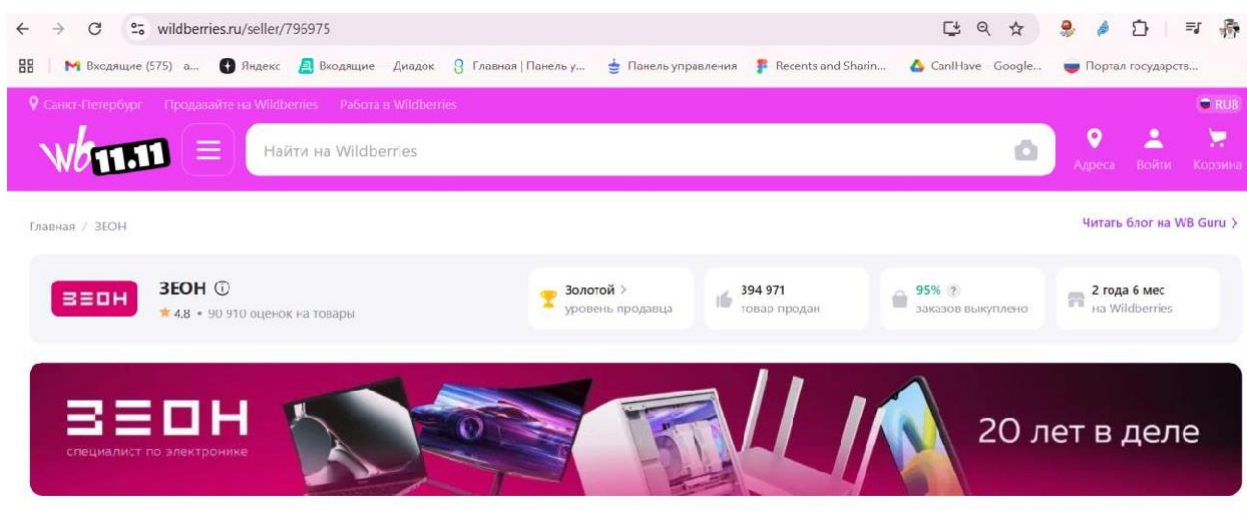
wildberries.ru/seller/796975

Входящие (575) a... Яндекс Входящие Диадок Главная | Панель у... Панель управления Recents and Sharin... CanIHave Google... Портал государств...

Санкт-Петербург Продавайте на Wildberries Работа в Wildberries RUB

wb 11.11 Найти на Wildberries Адреса Войти Корзина

Главная / ЗЕОН

Читать блог на WB Guru >

ЗЕОН

ЗЕОН ⓘ
★ 4.8 • 90 910 оценок на товары

Золотой >
уровень продавца

394 971
товар продан

95% ?
заказов выкуплено

2 года 6 мес
на Wildberries

ЗЕОН
специалист по электронике

20 лет в деле